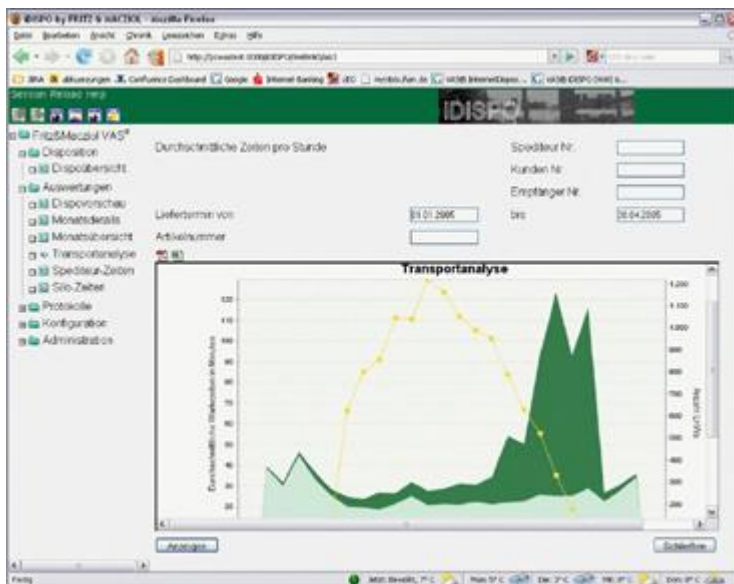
iDISPO by FRITZ & MACZIOL - Mozilla Firefox

Datei Bearbeiten Ansicht Chronik Lesezeichen Extras Hilfe

Session Reload Help

IDISPO

Fritz&Macziol VAS®
Disposition
Dispoübersicht
Auswertungen
Dispovorschau
Monatsdetails
Monatsübersicht
Transportanalyse
Spediteur-Zeiten
Silo-Zeiten
Protokolle
Konfiguration
Administration

Durchschnittliche Zeiten pro Stunde

Spediteur Nr.
Kunden Nr.
Empfänger Nr.

Liefertermin von 01.01.2005 bis 30.04.2005
Artikelnummer

Transportanalyse

Durchschnittliche Wartezeiten in Minuten

130
120
110
100
90
80
70
60
50
40
30
20

1.200
1.100
1.000
900
800
700
600
500
400
300
200

Anzeigen

Schließen

Fertig